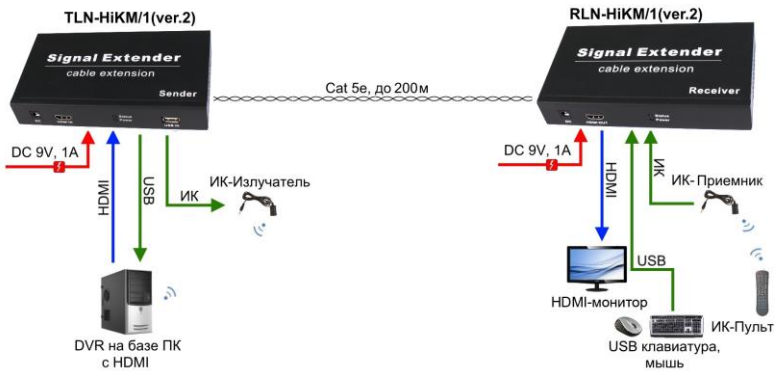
TLN-HiKM/1(ver.2)

Signal Extender
cable extension
Sender

DC 9V, 1A

HDMI

USB

ИК

ИК-Излучатель

DVR на базе ПК с HDMI

Cat 5e, до 200м

RLN-HiKM/1(ver.2)

Signal Extender
cable extension
Receiver

DC 9V, 1A

HDMI

ИК

ИК- Приемник

USB

HDMI-монитор

ИК-Пульт

USB клавиатура, мышь